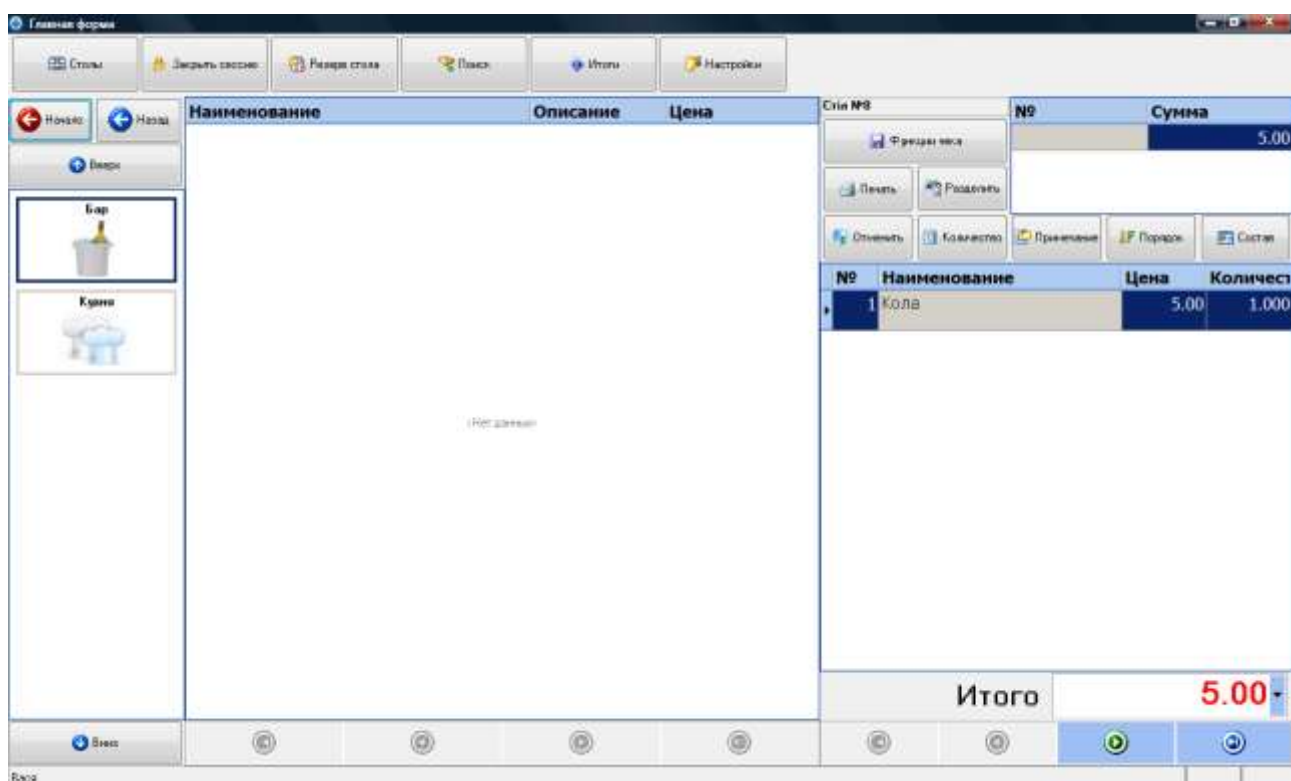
Главная форма

Столы
Закрыть сессию
Резерв стола
Поиск
Итоги
Настройки

Начало
Назад
Вверх
Бар
Кухня

| Наименование | Описание | Цена |
|---|---|---|

<Нет данных>

Стол №8
Фиксация чека
Печать
Разделить

| № | Сумма |
|---|---|
| | 5.00 |

Отменить
Количество
Примечание
Порядок
Состав

| № | Наименование | Цена | Количест |
|---|---|---|---|
| 1 | Кола | 5.00 | 1.000 |

Итого
5.00

Вниз

Вход